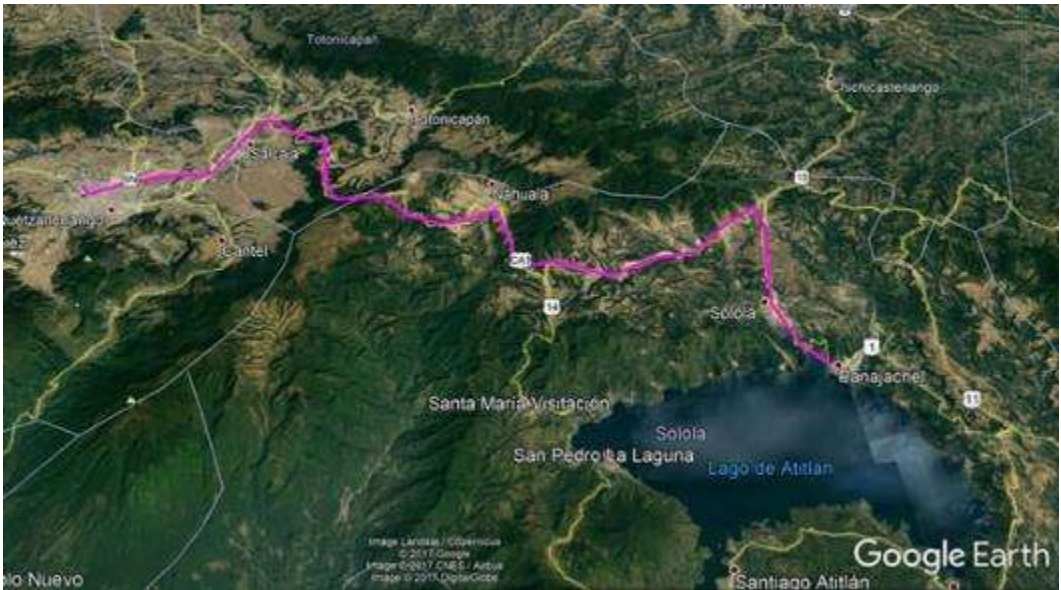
Totonicapán
Chichicastenango
Salcajá
Totonicapán
Nahualá
Quetzaltenango
Cantel
10
1
Sololá
Panajachel
Santa María Visitación
Sololá
San Pedro la Laguna
Lago de Atitlán
Santiago Atitlán
Image Landsat / Copernicus
© 2017 Google
Image © 2017 CNES / Airbus
Image © 2017 DigitalGlobe
Google Earth
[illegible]lo Nuevo